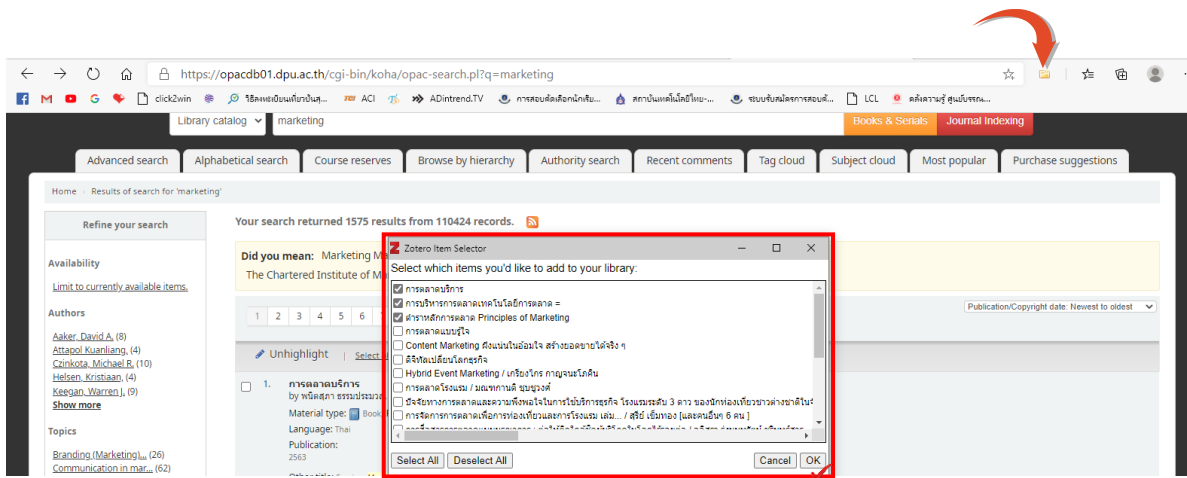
https://opacdb01.dpu.ac.th/cgi-bin/koha/opac-search.pl?q=marketing

click2win วิธีลงทะเบียนเพียบ้านสุ... ACI ADintrend.TV การสอบคัดเลือกนักเรีย... สถาบันเทคโนโลยีไทย-... ระบบรับสมัครการสอบค... LCL คลังความรู้ ศูนย์บรรณ...

Library catalog marketing Books & Serials Journal Indexing

Advanced search Alphabetical search Course reserves Browse by hierarchy Authority search Recent comments Tag cloud Subject cloud Most popular Purchase suggestions

Home › Results of search for 'marketing'

Refine your search

Your search returned 1575 results from 110424 records.

Availability

Limit to currently available items.

Authors

Aaker, David A. (8)
Attapol Kuanliang. (4)
Czinkota, Michael R. (10)
Helsen, Kristiaan. (4)
Keegan, Warren J. (9)
Show more

Topics

Branding (Marketing)... (26)
Communication in mar... (62)

Did you mean: Marketing M
The Chartered Institute of M

1 2 3 4 5 6

Publication/Copyright date: Newest to oldest

Unhighlight | Select

1. การตลาดบริการ
by พนิตสุภา ธรรมประมวล
Material type: Book
Language: Thai
Publication:
2563

Zotero Item Selector
Select which items you'd like to add to your library:
การตลาดบริการ
การบริหารการตลาดเทคโนโลยีการตลาด =
ตำราหลักการตลาด Principles of Marketing
การตลาดแบบรู้ใจ
Content Marketing ดึงแฟนในอ้อมใจ สร้างยอดขายได้จริง ๆ
ดิจิทัลเปลี่ยนโลกธุรกิจ
Hybrid Event Marketing / เกรียงไกร กาญจนะโภคิน
การตลาดโรงแรม / มณฑกานต์ ชุบชูวงศ์
ปัจจัยทางการตลาดและความพึงพอใจในการใช้บริการธุรกิจ โรงแรมระดับ 3 ดาว ของนักท่องเที่ยวชาวต่างชาติใน
การจัดการการตลาดเพื่อการท่องเที่ยวและการโรงแรม เล่ม... / สรีย์ เข็มทอง [และคนอื่นๆ 6 คน]
Select All Deselect All Cancel OK